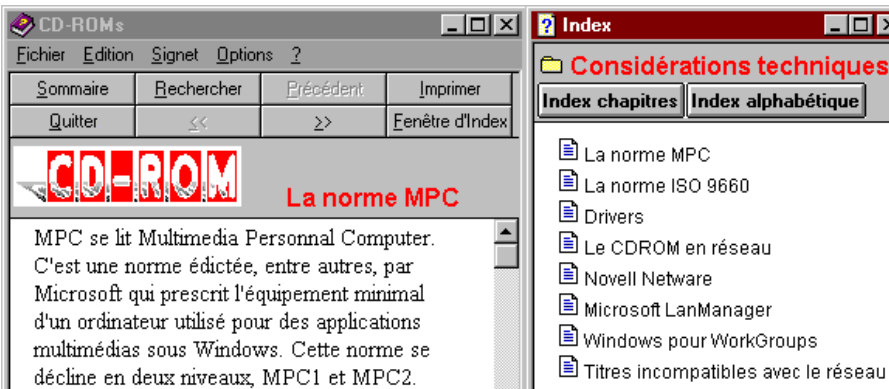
CD-ROMs

Fichier Edition Signet Options ?

| Sommaire | Rechercher | Précédent | Imprimer |
|---|---|---|---|
| Quitter | << | >> | Fenêtre d'Index |

CD-ROM

La norme MPC

MPC se lit Multimedia Personnal Computer. C'est une norme édictée, entre autres, par Microsoft qui prescrit l'équipement minimal d'un ordinateur utilisé pour des applications multimédias sous Windows. Cette norme se décline en deux niveaux, MPC1 et MPC2.

Index

Considérations techniques

Index chapitres Index alphabétique

La norme MPC
La norme ISO 9660
Drivers
Le CDROM en réseau
Novell Netware
Microsoft LanManager
Windows pour WorkGroups
Titres incompatibles avec le réseau